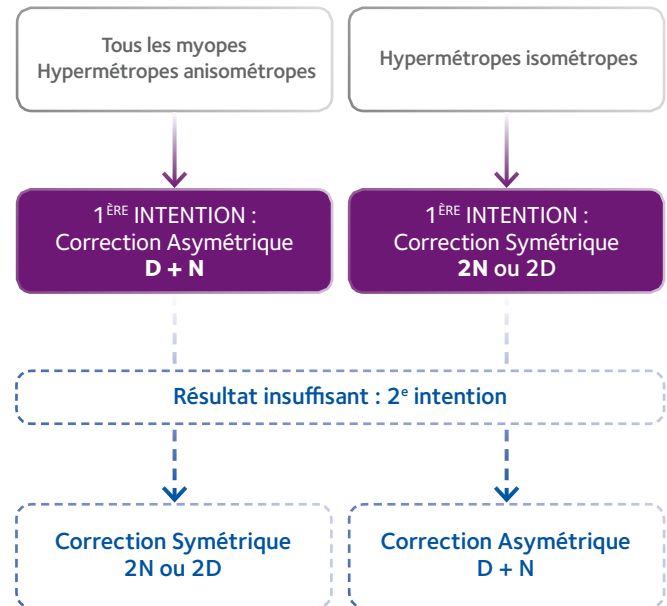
Tous les myopes
Hypermétropes anisométropes

Hypermétropes isométropes

1$^{ÈRE}$ INTENTION :
Correction Asymétrique
**D + N**

1$^{ÈRE}$ INTENTION :
Correction Symétrique
**2N** ou 2D

Résultat insuffisant : 2$^{e}$ intention

Correction Symétrique
2N ou 2D

Correction Asymétrique
D + N